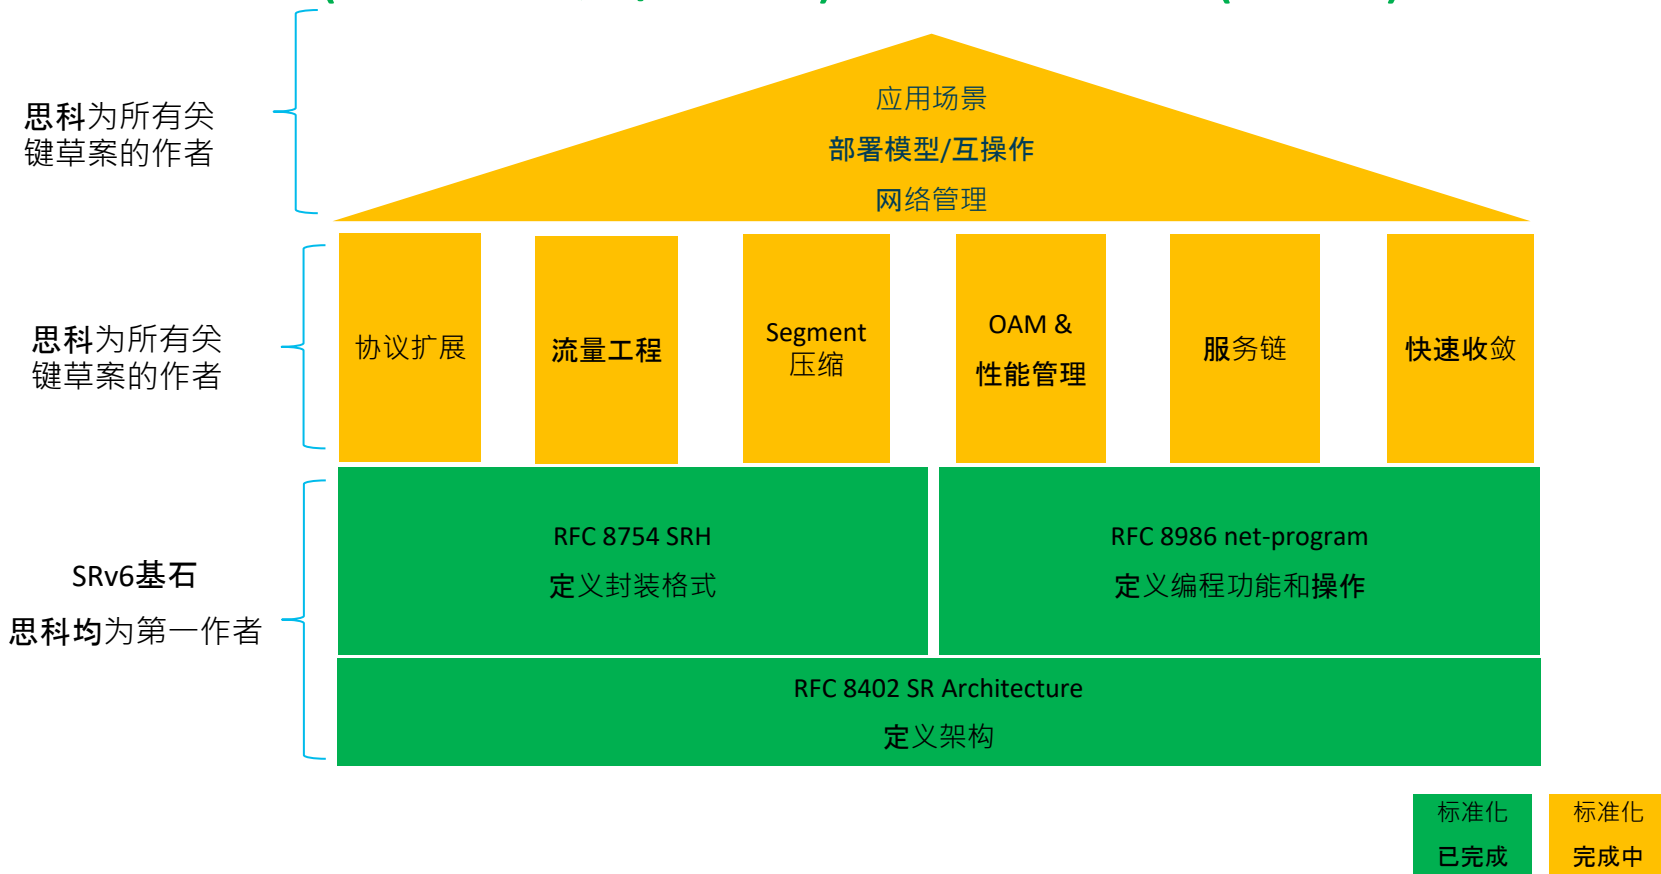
思科为所有关键草案的作者

应用场景

部署模型/互操作

网络管理

思科为所有关键草案的作者

协议扩展

流量工程

Segment 压缩

OAM & 性能管理

服务链

快速收敛

SRv6基石

思科均为第一作者

RFC 8754 SRH

定义封装格式

RFC 8986 net-program

定义编程功能和操作

RFC 8402 SR Architecture

定义架构

标准化 已完成

标准化 完成中